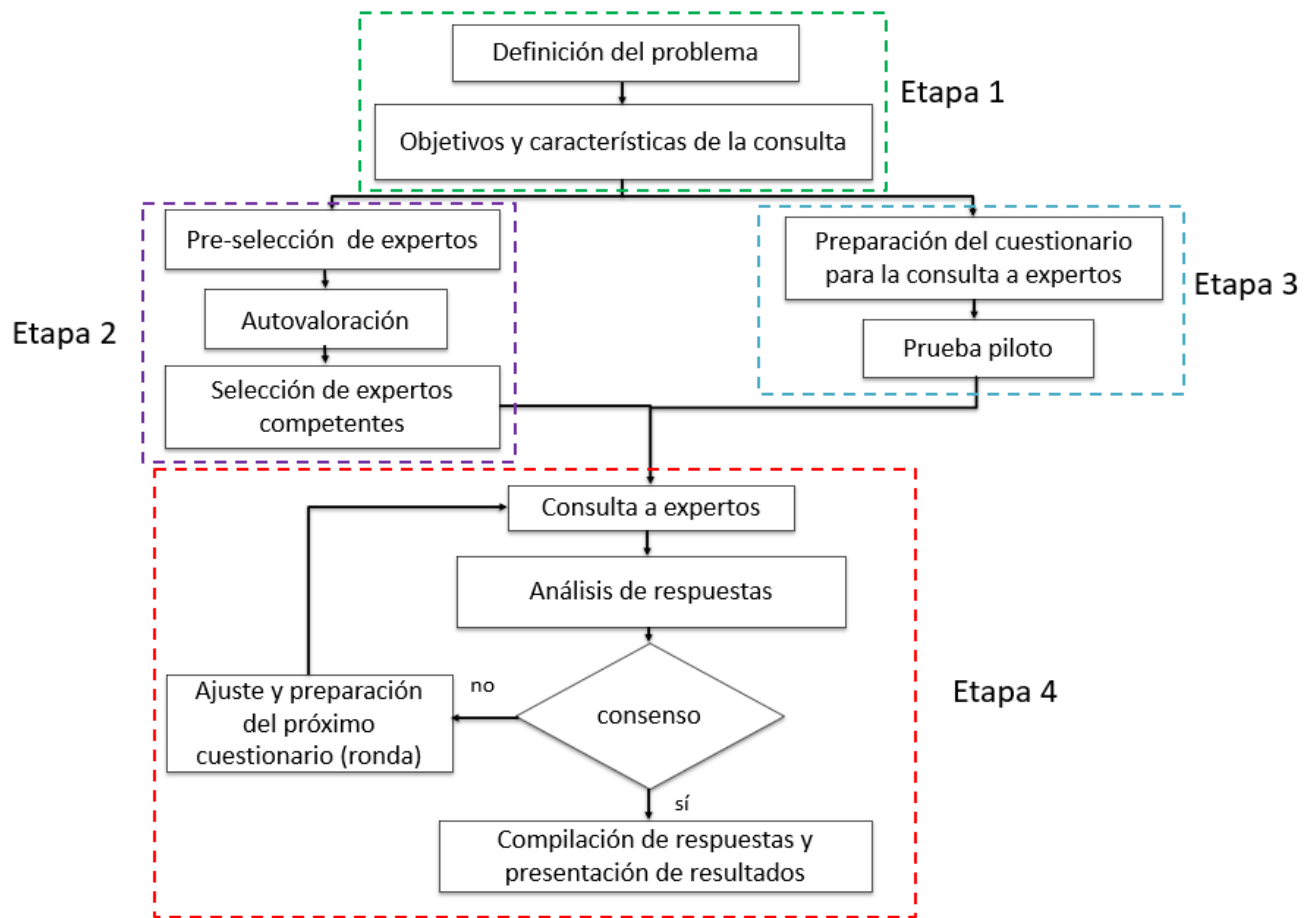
Definición del problema

Objetivos y características de la consulta

Etapa 1

Pre-selección de expertos

Autovaloración

Selección de expertos competentes

Etapa 2

Preparación del cuestionario para la consulta a expertos

Prueba piloto

Etapa 3

Consulta a expertos

Análisis de respuestas

consenso

no

Ajuste y preparación del próximo cuestionario (ronda)

sí

Compilación de respuestas y presentación de resultados

Etapa 4